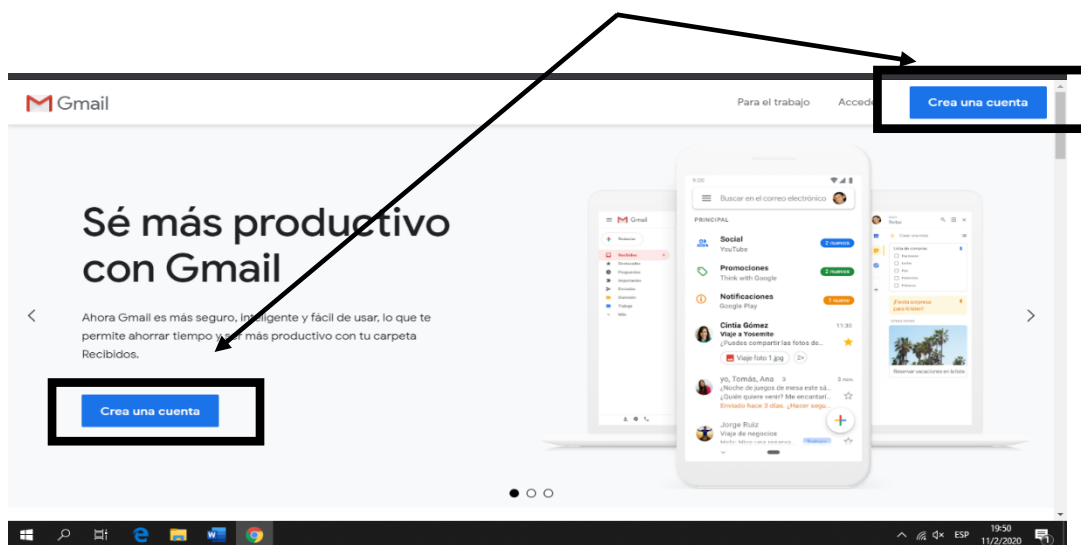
Gmail

Para el trabajo

Accede

Crea una cuenta

Sé más productivo con Gmail

Ahora Gmail es más seguro, inteligente y fácil de usar, lo que te permite ahorrar tiempo y ser más productivo con tu carpeta Recibidos.

Crea una cuenta

Buscar en el correo electrónico

PRINCIPAL

Social
YouTube
2 nuevos

Promociones
Think with Google
2 nuevos

Notificaciones
Google Play
1 nuevo

Cintia Gómez
Viaje a Yosemite
¿Puedes compartir las fotos de...
11:30
Viaje foto 1.jpg

yo, Tomás, Ana 3
¿Noche de juegos de mesa este sá...
¿Quién quiere venir? Me encantarí...
Enviado hace 3 días. ¿Hacer segu...
3 min.

Jorge Ruiz
Viaje de negocios

Gmail

Lista de compras

¡Fiesta sorpresa para la Isla!

Reservar vacaciones en la Isla

ESP
19:50
11/2/2020